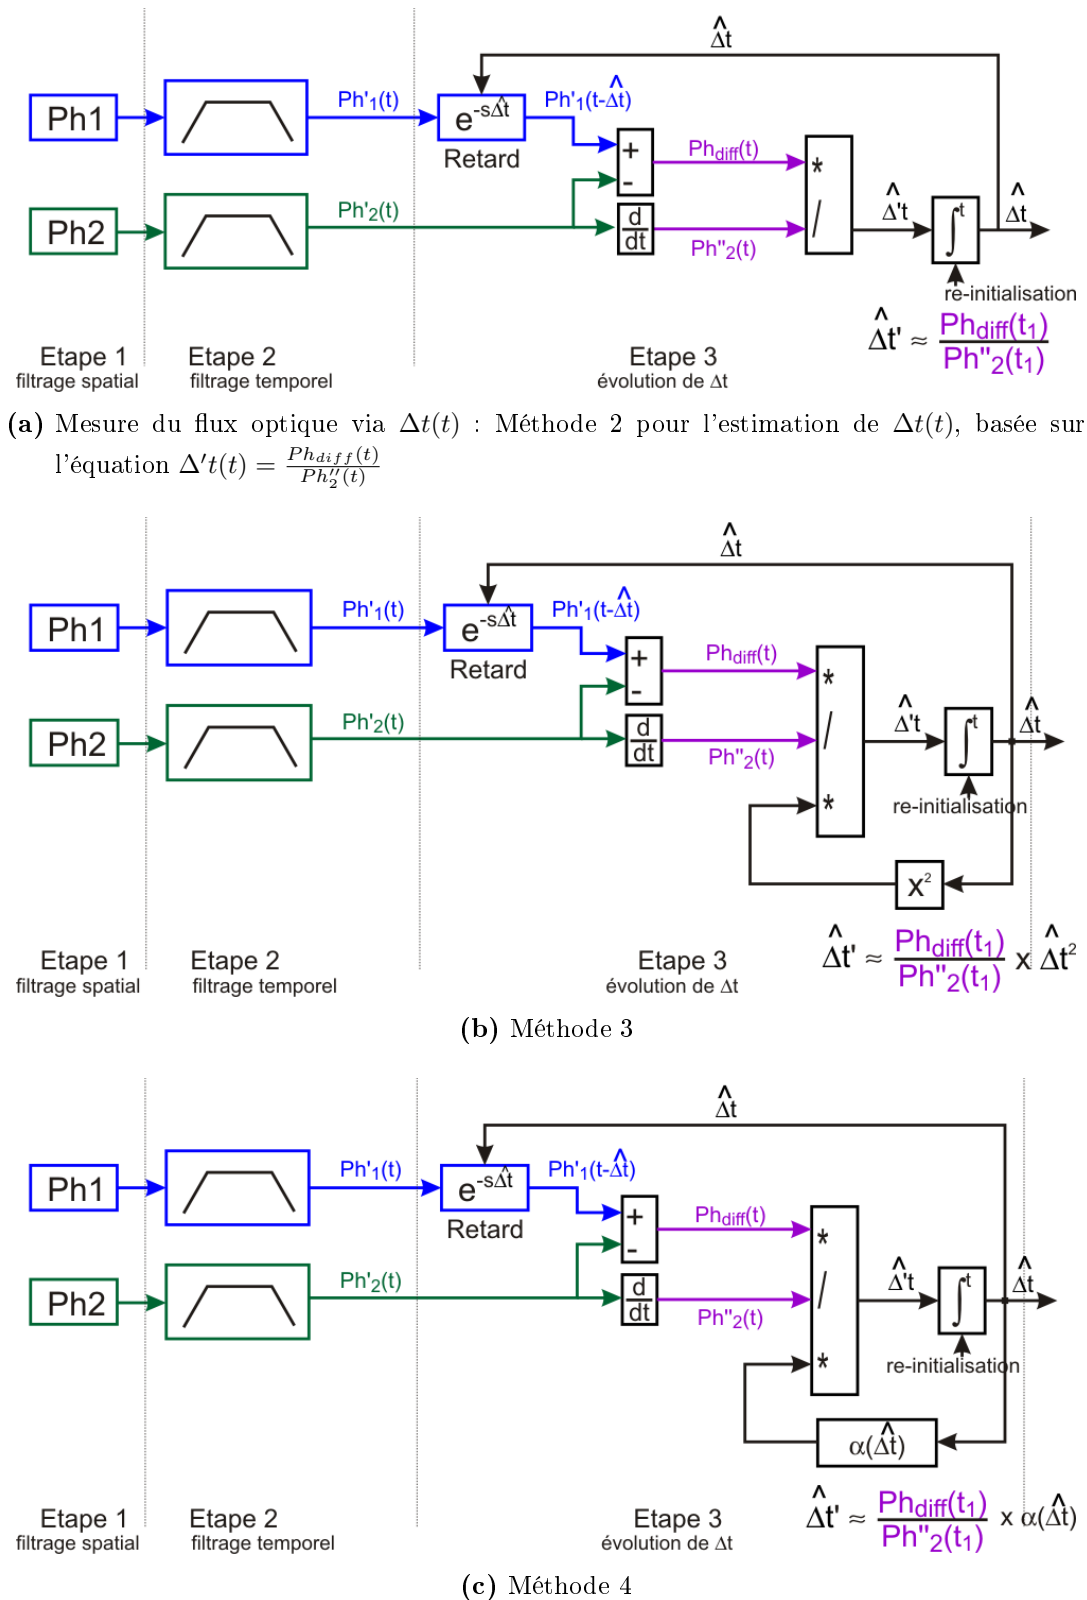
$\hat{\Delta t}$

Ph1

Ph2

Ph'$_1$(t)

Ph'$_2$(t)

$e^{-s\hat{\Delta t}}$

Retard

Ph'$_1$(t-$\hat{\Delta t}$)

+

-

$\frac{d}{dt}$

Ph$_{diff}$(t)

Ph''$_2$(t)

*

/

$\hat{\Delta}$'t

$\int^t$

$\hat{\Delta t}$

re-initialisation

$\hat{\Delta}t' \approx \frac{Ph_{diff}(t_1)}{Ph''_2(t_1)}$

Etape 1
filtrage spatial

Etape 2
filtrage temporel

Etape 3
évolution de Δt

(a) Mesure du flux optique via $\Delta t(t)$ : Méthode 2 pour l'estimation de $\Delta t(t)$, basée sur l'équation $\Delta' t(t) = \frac{Ph_{diff}(t)}{Ph''_2(t)}$

$\hat{\Delta t}$

Ph1

Ph2

Ph'$_1$(t)

Ph'$_2$(t)

$e^{-s\hat{\Delta t}}$

Retard

Ph'$_1$(t-$\hat{\Delta t}$)

+

-

$\frac{d}{dt}$

Ph$_{diff}$(t)

Ph''$_2$(t)

*

/

*

$\hat{\Delta}$'t

$\int^t$

$\hat{\Delta t}$

re-initialisation

$x^2$

$\hat{\Delta}t' \approx \frac{Ph_{diff}(t_1)}{Ph''_2(t_1)} \times \hat{\Delta}t^2$

Etape 1
filtrage spatial

Etape 2
filtrage temporel

Etape 3
évolution de Δt

(b) Méthode 3

$\hat{\Delta t}$

Ph1

Ph2

Ph'$_1$(t)

Ph'$_2$(t)

$e^{-s\hat{\Delta t}}$

Retard

Ph'$_1$(t-$\hat{\Delta t}$)

+

-

$\frac{d}{dt}$

Ph$_{diff}$(t)

Ph''$_2$(t)

*

/

*

$\hat{\Delta}$'t

$\int^t$

$\hat{\Delta t}$

re-initialisation

$\alpha(\hat{\Delta t})$

$\hat{\Delta}t' \approx \frac{Ph_{diff}(t_1)}{Ph''_2(t_1)} \times \alpha(\hat{\Delta t})$

Etape 1
filtrage spatial

Etape 2
filtrage temporel

Etape 3
évolution de Δt

(c) Méthode 4